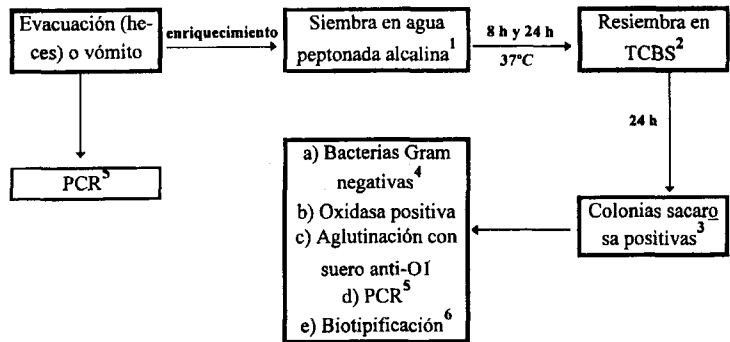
Evacuación (heces) o vómito

enriquecimiento

Siembra en agua peptonada alcalina$^1$

8 h y 24 h

37°C

Resiembra en TCBS$^2$

24 h

PCR$^5$

a) Bacterias Gram negativas$^4$
b) Oxidasa positiva
c) Aglutinación con suero anti-O1
d) PCR$^5$
e) Biotipificación$^6$

Colonias sacarosa positivas$^3$